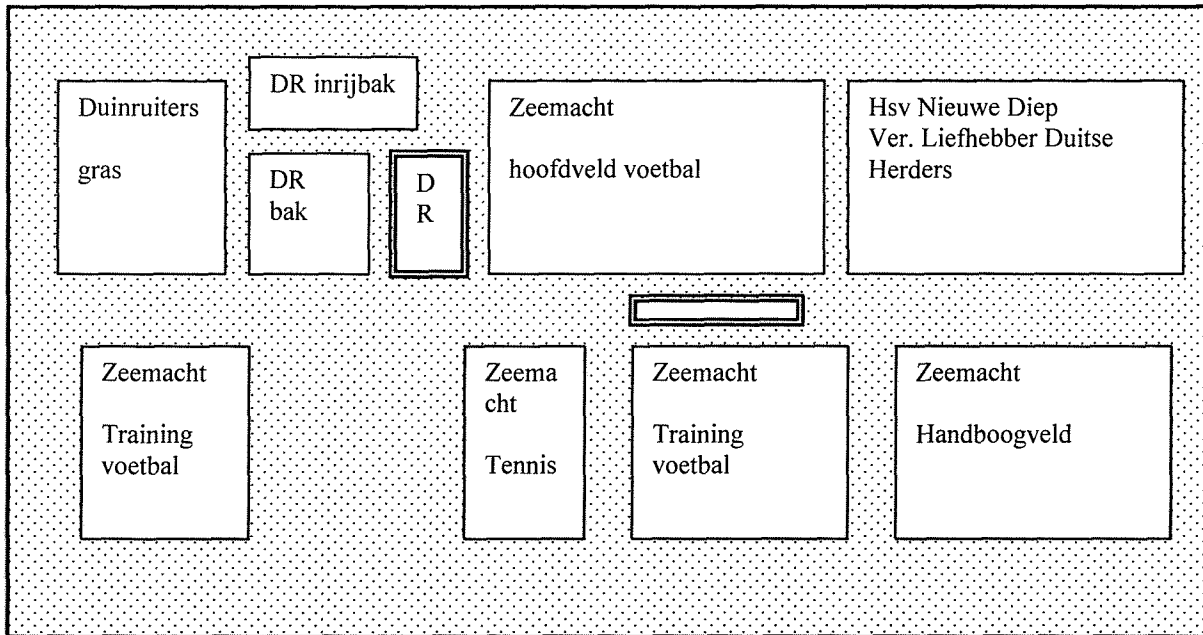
Duinruiters

gras

DR inrijbak

DR bak

D R

Zeemacht

hoofdveld voetbal

Hsv Nieuwe Diep
Ver. Liefhebber Duitse Herders

Zeemacht

Training voetbal

Zeema cht

Tennis

Zeemacht

Training voetbal

Zeemacht

Handboogveld